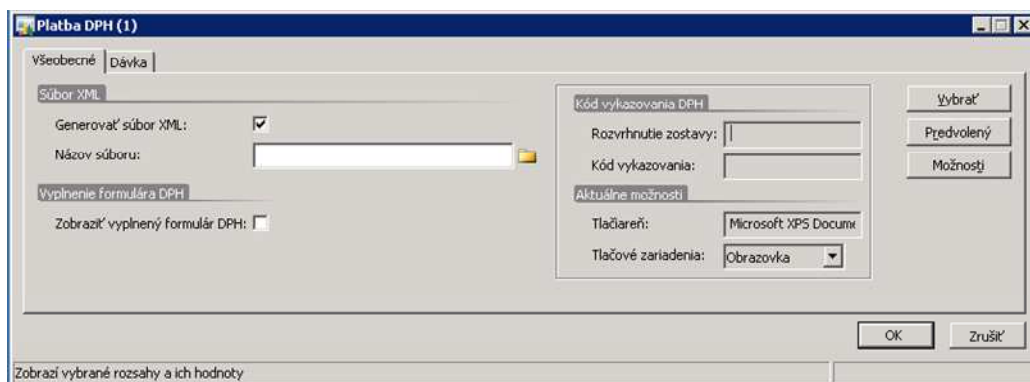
Platba DPH (1)

Všeobecné | Dávka

Súbor XML
Generovať súbor XML: ☑
Názov súboru:

Vyplnenie formulára DPH
Zobraziť vyplnený formulár DPH: ☐

Kód vykazovania DPH
Rozvrhnutie zostavy:
Kód vykazovania:

Aktuálne možnosti
Tlačiareň: Microsoft XPS Docum
Tlačové zariadenia: Obrazovka

Vybrať
Predvolený
Možnosti

OK
Zrušiť

Zobrazí vybrané rozsahy a ich hodnoty